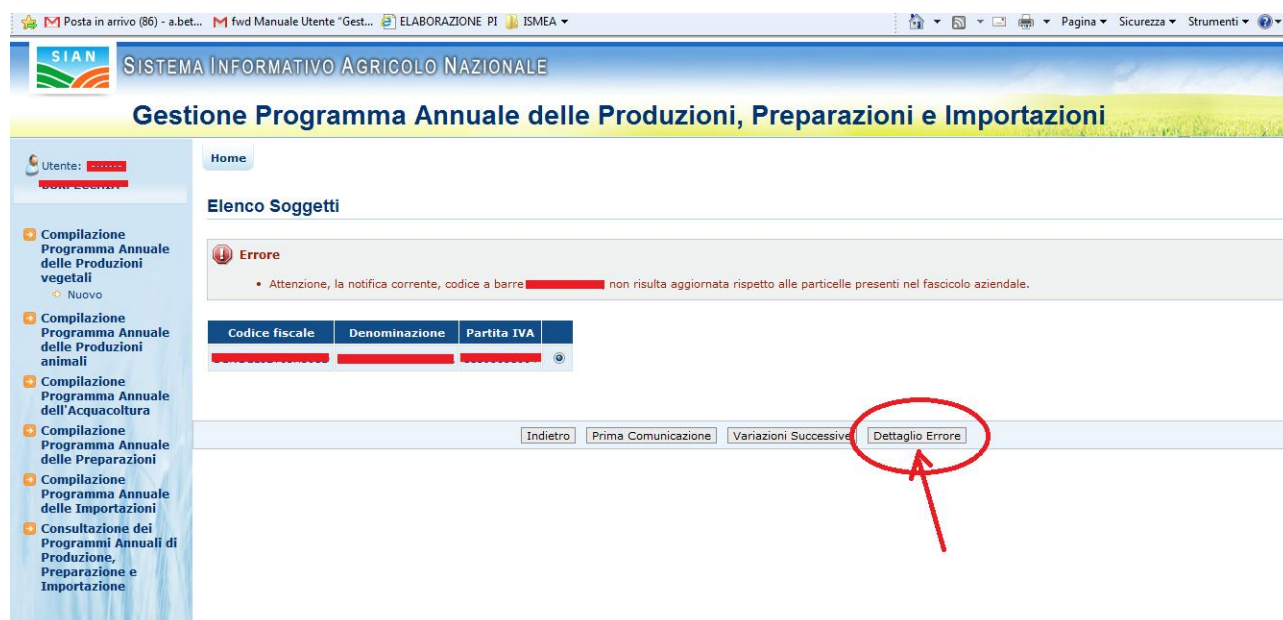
Posta in arrivo (86) - a.bet... fwd Manuale Utente "Gest... ELABORAZIONE PI ISMEA ▾

Pagina ▾ Sicurezza ▾ Strumenti ▾

SIAN

SISTEMA INFORMATIVO AGRICOLO NAZIONALE

Gestione Programma Annuale delle Produzioni, Preparazioni e Importazioni

Utente: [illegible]

Compilazione Programma Annuale delle Produzioni vegetali
Nuovo

Compilazione Programma Annuale delle Produzioni animali

Compilazione Programma Annuale dell'Acquacoltura

Compilazione Programma Annuale delle Preparazioni

Compilazione Programma Annuale delle Importazioni

Consultazione dei Programmi Annuali di Produzione, Preparazione e Importazione

Home

Elenco Soggetti

Errore

• Attenzione, la notifica corrente, codice a barre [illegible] non risulta aggiornata rispetto alle particelle presenti nel fascicolo aziendale.

| Codice fiscale | Denominazione | Partita IVA | |
|---|---|---|---|
| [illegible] | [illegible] | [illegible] | |

Indietro Prima Comunicazione Variazioni Successive Dettaglio Errore